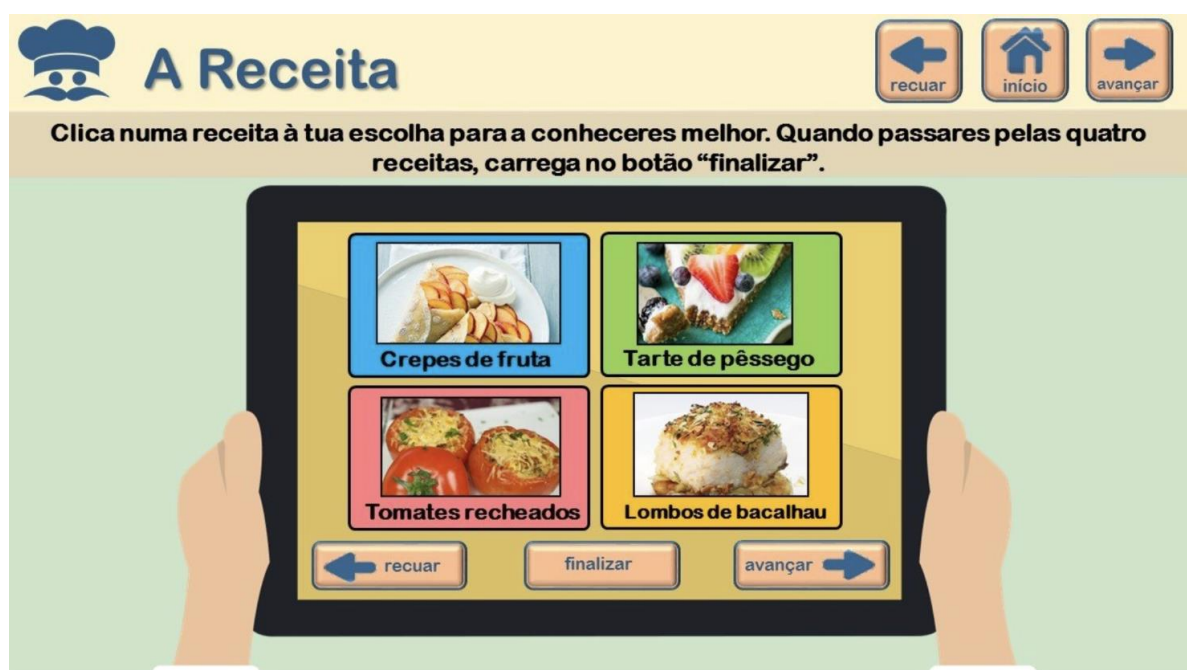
A Receita

recuar

início

avançar

Clica numa receita à tua escolha para a conheceres melhor. Quando passares pelas quatro receitas, carrega no botão “finalizar”.

Crepes de fruta

Tarte de pêssego

Tomates recheados

Lombos de bacalhau

recuar

finalizar

avançar